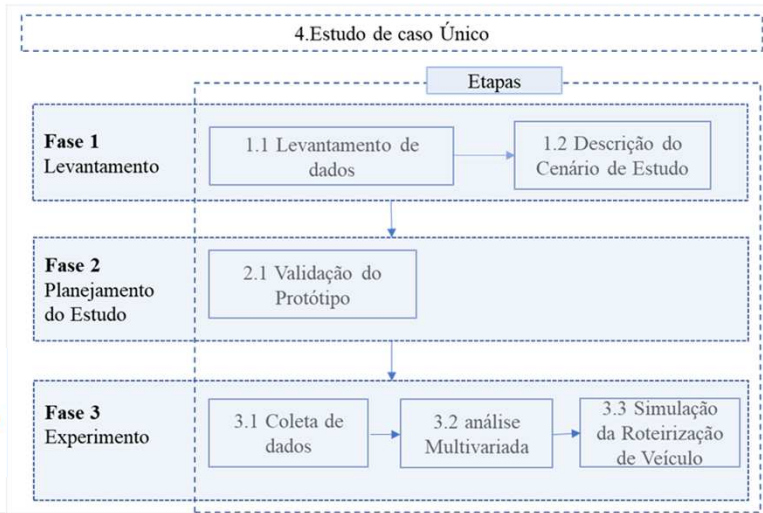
4.Estudo de caso Único

Etapas

Fase 1
Levantamento

1.1 Levantamento de dados

1.2 Descrição do Cenário de Estudo

Fase 2
Planejamento do Estudo

2.1 Validação do Protótipo

Fase 3
Experimento

3.1 Coleta de dados

3.2 análise Multivariada

3.3 Simulação da Roteirização de Veículo